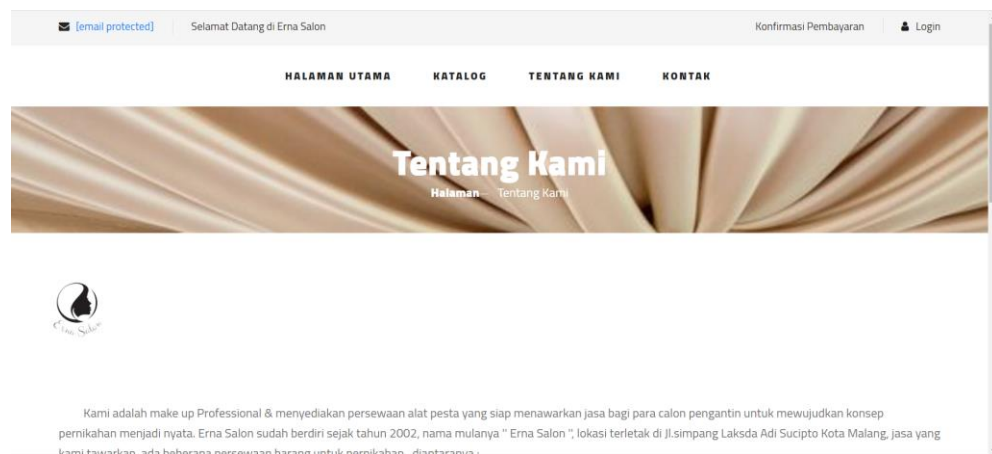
[email protected] Selamat Datang di Erna Salon

Konfirmasi Pembayaran Login

HALAMAN UTAMA KATALOG TENTANG KAMI KONTAK

Tentang Kami

Halaman — Tentang Kami

Erna Salon

Kami adalah make up Professional & menyediakan persewaan alat pesta yang siap menawarkan jasa bagi para calon pengantin untuk mewujudkan konsep pernikahan menjadi nyata. Erna Salon sudah berdiri sejak tahun 2002, nama mulanya " Erna Salon ", lokasi terletak di Jl.simpang Laksda Adi Sucipto Kota Malang, jasa yang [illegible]